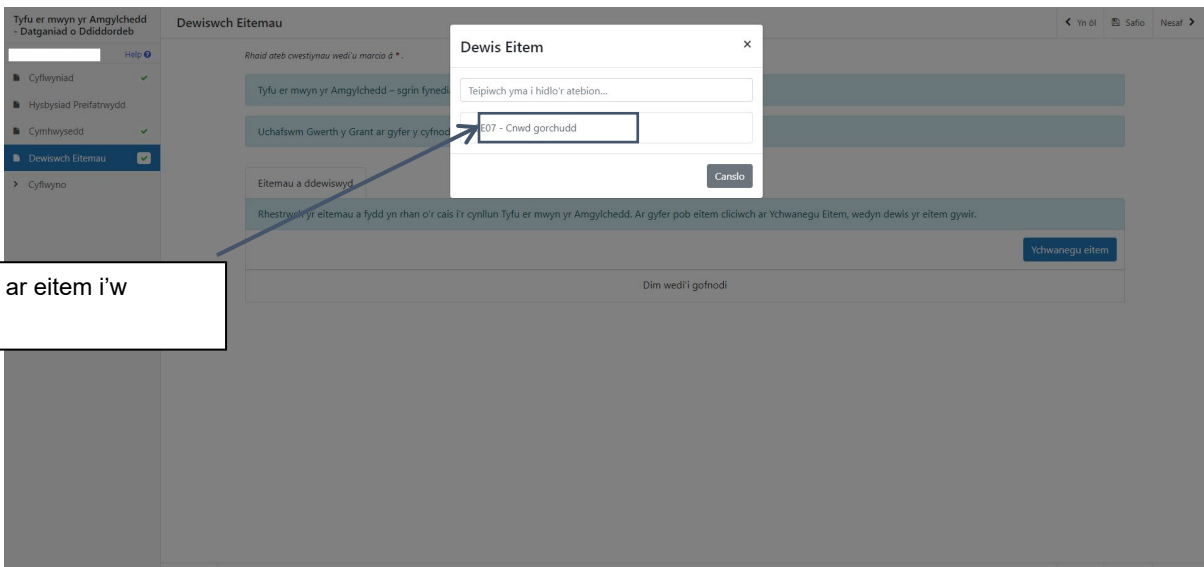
Tyfu er mwyn yr Amgylchedd - Datganiad o Ddiddordeb

Help

Cyflwyniad

Hysbysiad Preifatrwydd

Cymhwysedd

Dewiswch Eitemau

Cyflwyno

Dewiswch Eitemau

Yn ôl | Safio | Nesaf

Rhaid ateb cwestiynau wedi'u marcio â *.

Tyfu er mwyn yr Amgylchedd – sgrîn fynedi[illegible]

Uchafswm Gwerth y Grant ar gyfer y cyfnod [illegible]

Eitemau a ddewiswyd

Rhestrw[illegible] yr eitemau a fydd yn rhan o'r cais i'r cynllun Tyfu er mwyn yr Amgylchedd. Ar gyfer pob eitem cliciwch ar Ychwanegu Eitem, wedyn dewis yr eitem gywir.

Ychwanegu eitem

Dim wedi'i gofnodi

Dewis Eitem

×

Teipiwch yma i hidlo'r atebion...

E07 - Cnwd gorchudd

Canslo

ar eitem i'w